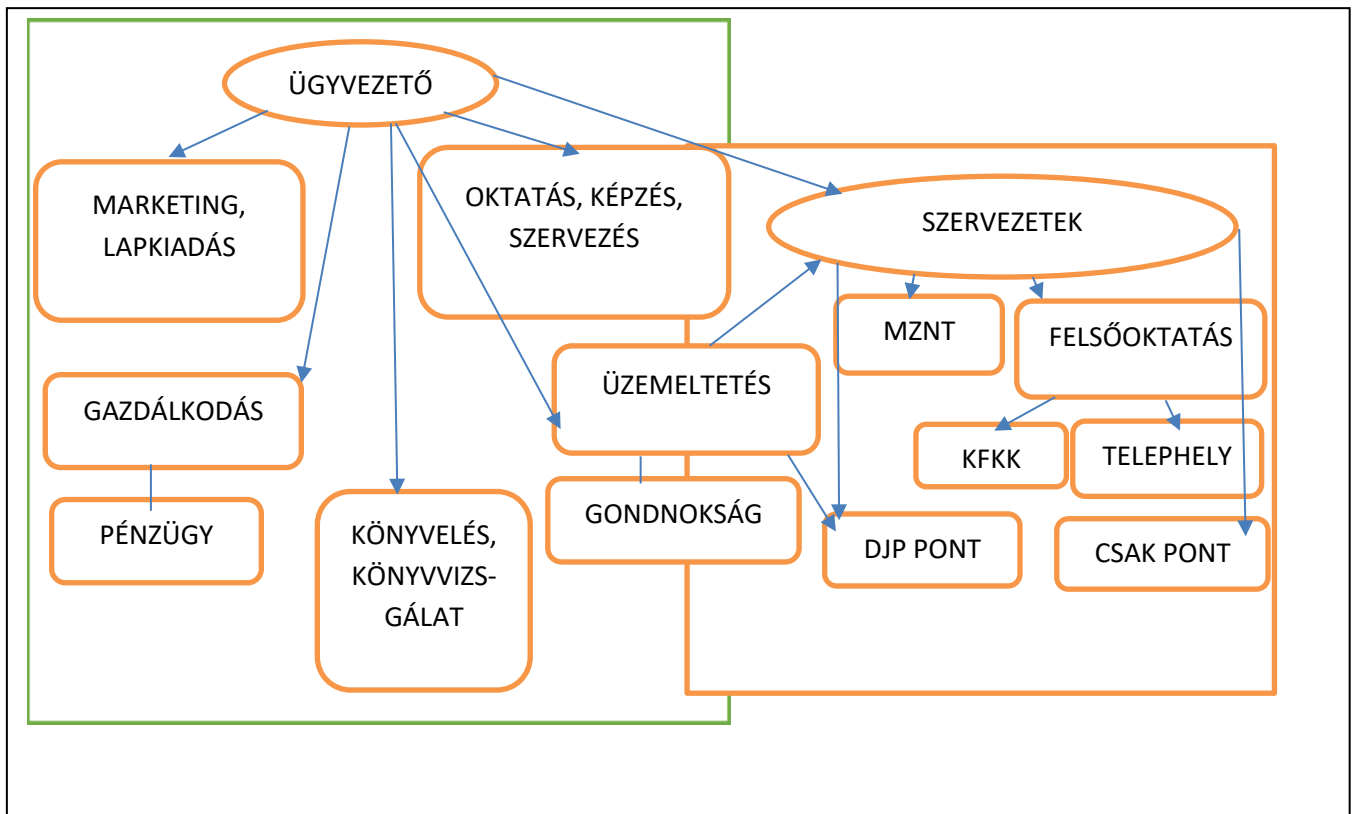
ÜGYVEZETŐ

MARKETING, LAPKIADÁS

OKTATÁS, KÉPZÉS, SZERVEZÉS

SZERVEZETEK

MZNT

FELSŐOKTATÁS

GAZDÁLKODÁS

ÜZEMELTETÉS

KFKK

TELEPHELY

PÉNZÜGY

KÖNYVELÉS, KÖNYVVIZSGÁLAT

GONDNOKSÁG

DJP PONT

CSAK PONT